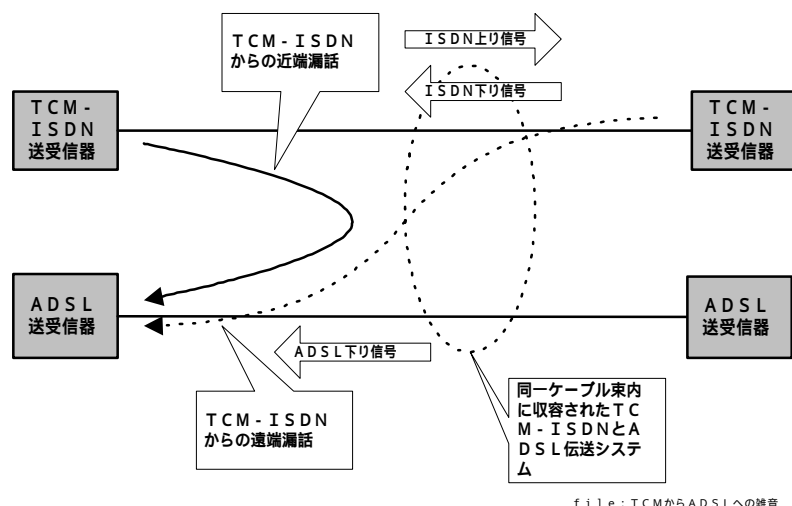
TCM-ISDN
からの近端漏話

ISDN上り信号

ISDN下り信号

TCM-ISDN
送受信器

TCM-ISDN
送受信器

ADSL
送受信器

ADSL
送受信器

ADSL下り信号

TCM-ISDN
からの遠端漏話

同一ケーブル束内に収容されたTCM-ISDNとADSL伝送システム

file：TCMからADSLへの雑音